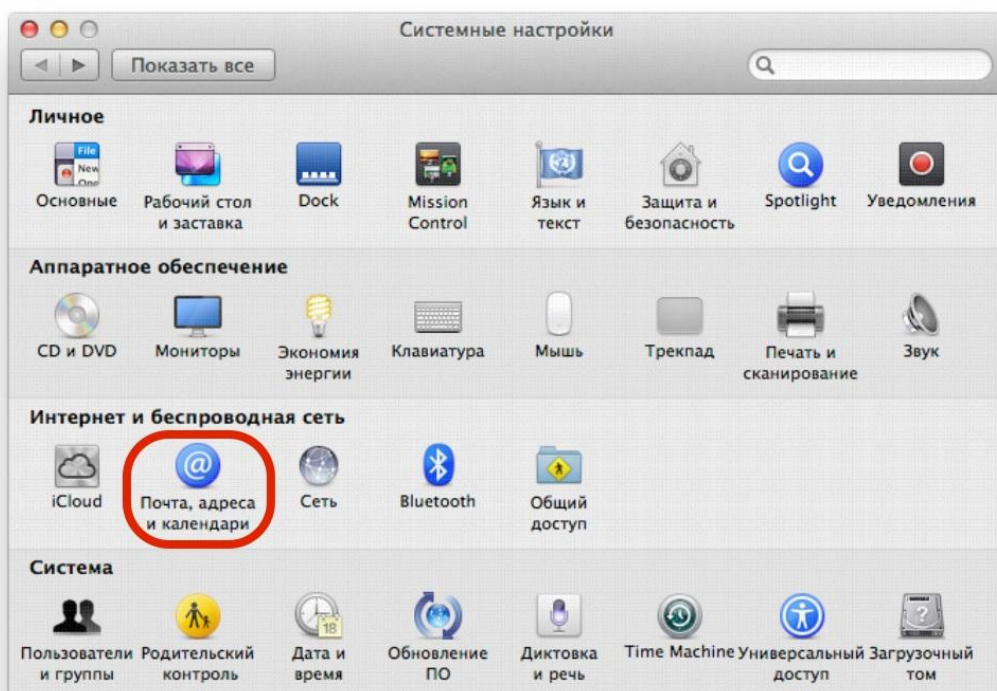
Системные настройки

Показать все

Личное

File
New
One

Основные

Рабочий стол и заставка

Dock

Mission Control

Язык и текст

Защита и безопасность

Spotlight

Уведомления

Аппаратное обеспечение

CD и DVD

Мониторы

Экономия энергии

Клавиатура

Мышь

Трекпад

Печать и сканирование

Звук

Интернет и беспроводная сеть

iCloud

Почта, адреса и календари

Сеть

Bluetooth

Общий доступ

Система

Пользователи и группы

Родительский контроль

18

Дата и время

Обновление ПО

Диктовка и речь

Time Machine

Универсальный доступ

Загрузочный том